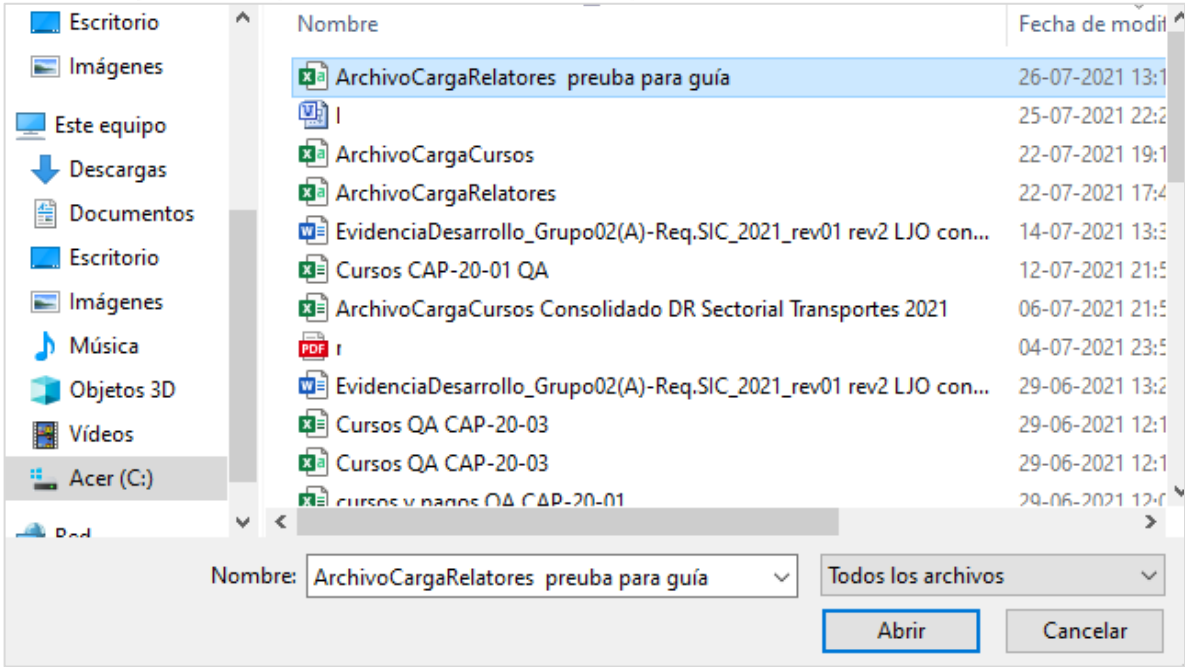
Escritorio
Imágenes
Este equipo
Descargas
Documentos
Escritorio
Imágenes
Música
Objetos 3D
Vídeos
Acer (C:)
Red

| Nombre | Fecha de modif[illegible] |
|---|---|
| ArchivoCargaRelatores preuba para guía | 26-07-2021 13:1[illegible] |
| I | 25-07-2021 22:2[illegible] |
| ArchivoCargaCursos | 22-07-2021 19:1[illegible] |
| ArchivoCargaRelatores | 22-07-2021 17:4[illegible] |
| EvidenciaDesarrollo_Grupo02(A)-Req.SIC_2021_rev01 rev2 LJO con... | 14-07-2021 13:3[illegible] |
| Cursos CAP-20-01 QA | 12-07-2021 21:5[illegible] |
| ArchivoCargaCursos Consolidado DR Sectorial Transportes 2021 | 06-07-2021 21:5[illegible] |
| r | 04-07-2021 23:5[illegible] |
| EvidenciaDesarrollo_Grupo02(A)-Req.SIC_2021_rev01 rev2 LJO con... | 29-06-2021 13:2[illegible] |
| Cursos QA CAP-20-03 | 29-06-2021 12:1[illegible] |
| Cursos QA CAP-20-03 | 29-06-2021 12:1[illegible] |
| cursos y pagos QA CAP-20-01 | 29-06-2021 12:0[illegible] |

Nombre: ArchivoCargaRelatores preuba para guía
Todos los archivos
Abrir
Cancelar